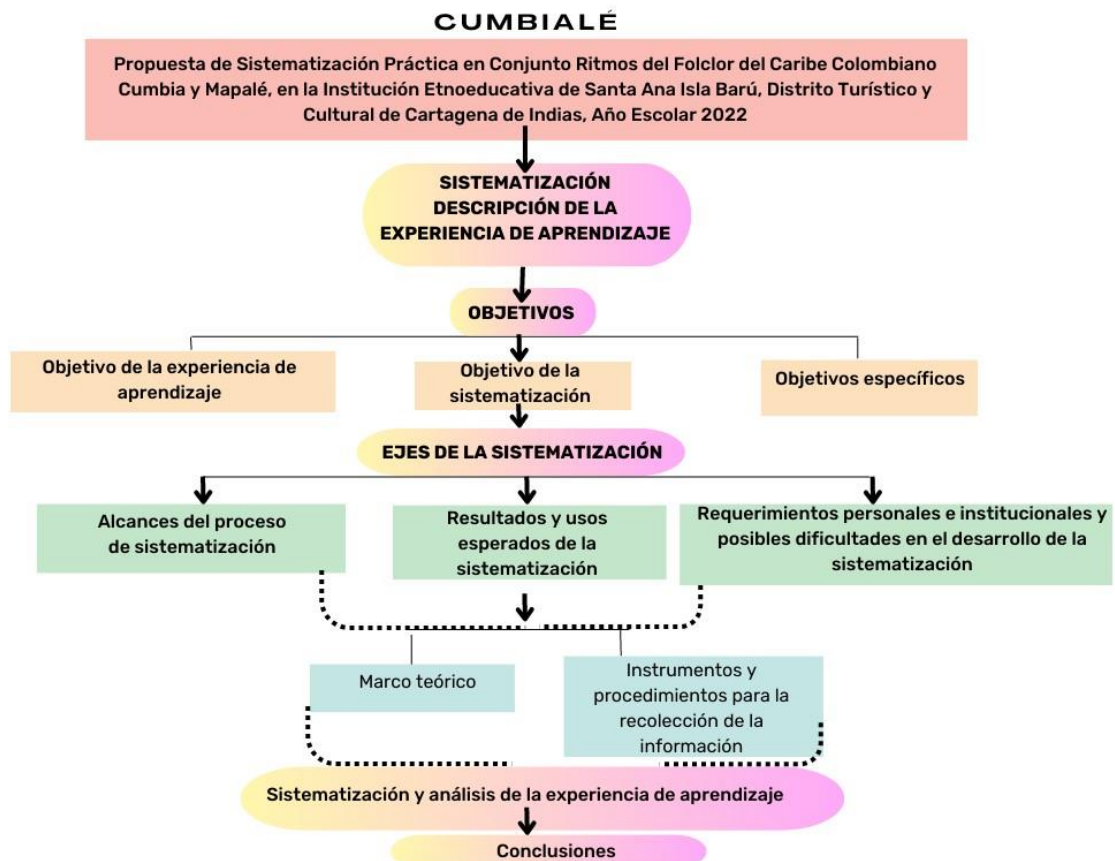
CUMBIALÉ

Propuesta de Sistematización Práctica en Conjunto Ritmos del Folclor del Caribe Colombiano Cumbia y Mapalé, en la Institución Etnoeducativa de Santa Ana Isla Barú, Distrito Turístico y Cultural de Cartagena de Indias, Año Escolar 2022

SISTEMATIZACIÓN DESCRIPCIÓN DE LA EXPERIENCIA DE APRENDIZAJE

OBJETIVOS

Objetivo de la experiencia de aprendizaje

Objetivo de la sistematización

Objetivos específicos

EJES DE LA SISTEMATIZACIÓN

Alcances del proceso de sistematización

Resultados y usos esperados de la sistematización

Requerimientos personales e institucionales y posibles dificultades en el desarrollo de la sistematización

Marco teórico

Instrumentos y procedimientos para la recolección de la información

Sistematización y análisis de la experiencia de aprendizaje

Conclusiones